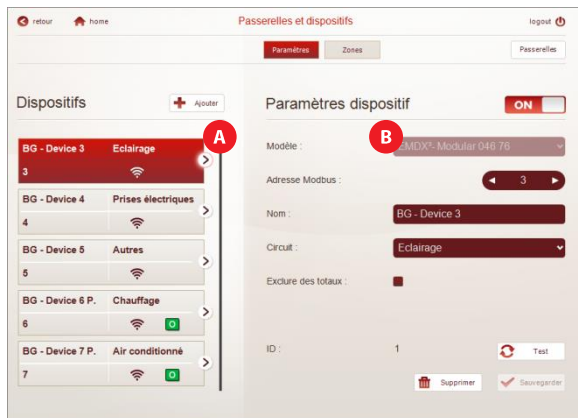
retour home Passerelles et dispositifs logout

Paramètres Zones Passerelles

Dispositifs Ajouter

A

BG - Device 3 Eclairage
3

BG - Device 4 Prises électriques
4

BG - Device 5 Autres
5

BG - Device 6 P. Chauffage
6 O

BG - Device 7 P. Air conditionné
7 O

Paramètres dispositif ON

B

Modèle : EMDX³- Modular 046 76

Adresse Modbus : 3

Nom : BG - Device 3

Circuit : Eclairage

Exclure des totaux :

ID : 1 Test

Supprimer Sauvegarder